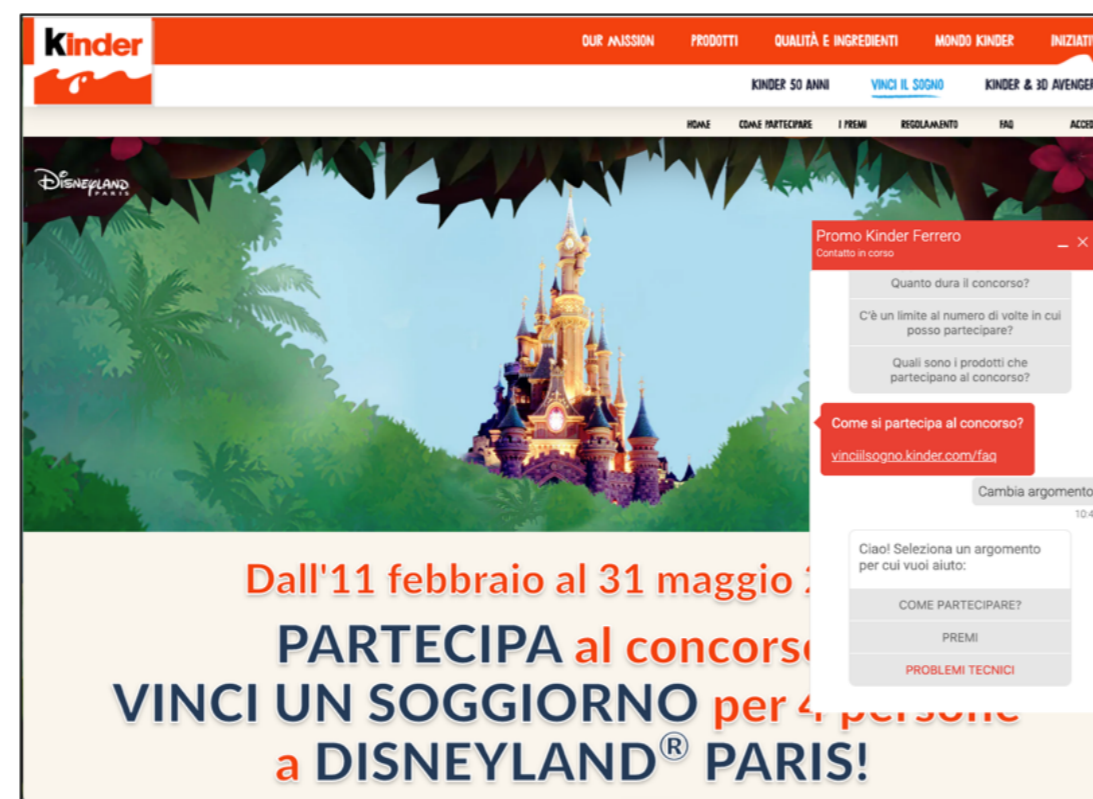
kinder

OUR MISSION PRODOTTI QUALITÀ E INGREDIENTI MONDO KINDER INIZIATI

KINDER 50 ANNI VINCI IL SOGNO KINDER & 3D AVENGER

HOME COME PARTECIPARE I PREMI REGOLAMENTO FAQ ACCE

DISNEYLAND PARIS

Promo Kinder Ferrero
Contatto in corso

Quanto dura il concorso?

C'è un limite al numero di volte in cui posso partecipare?

Quali sono i prodotti che partecipano al concorso?

Come si partecipa al concorso?

vinciilsogno.kinder.com/faq

Cambia argomento

10:4

Ciao! Seleziona un argomento per cui vuoi aiuto:

COME PARTECIPARE?

PREMI

PROBLEMI TECNICI

Dall'11 febbraio al 31 maggio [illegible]

PARTECIPA al concors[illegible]

VINCI UN SOGGIORNO per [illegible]

a DISNEYLAND® PARIS!